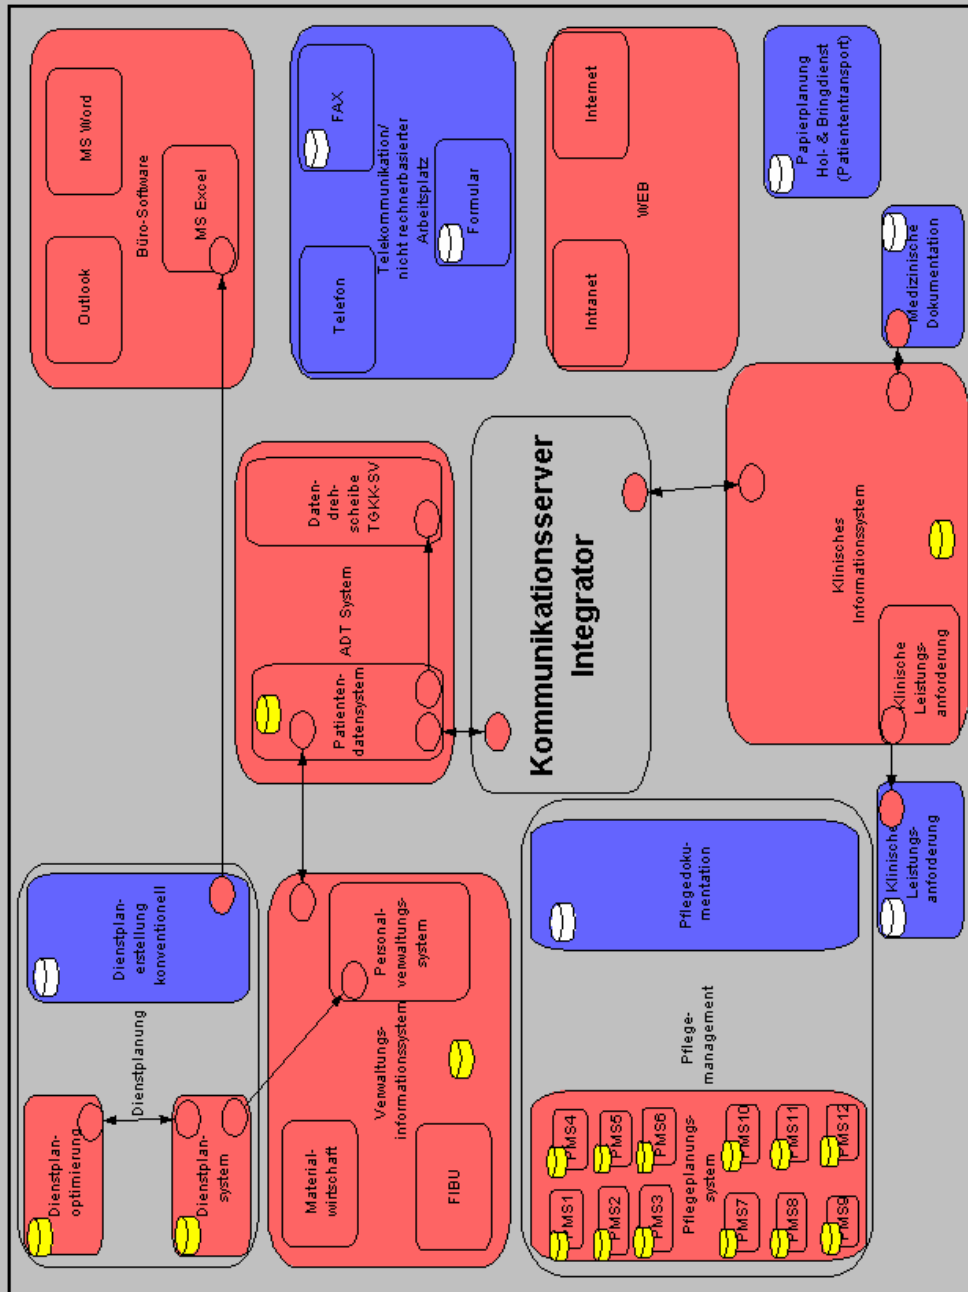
Outlook

MS Word

MS Excel

Büro-Software

Telefon

FAX

Formular

Telekommunikation/ nicht rechnerbasierter Arbeitsplatz

Intranet

Internet

WEB

Papierplanung Hol- & Bringdienst (Patiententransport)

Medizinische Dokumentation

Daten-dreh-scheibe TGKK-SV

ADT System

Patienten-datensystem

Kommunikationsserver Integrator

Klinisches Informationssystem

Klinische Leistungs-anforderung

Klinische Leistungs-anforderung

Dienstplan-erstellung konventionell

Dienstplanung

Dienstplan-optimierung

Dienstplan-system

Personal-verwaltungs-system

Verwaltungs-informationssystem

Material-wirtschaft

FIBU

Pflegedoku-mentation

Pflege-management

Pflegeplanungs-system

PMS4

PMS5

PMS6

PMS10

PMS11

PMS12

PMS1

PMS2

PMS3

PMS7

PMS8

PMS9